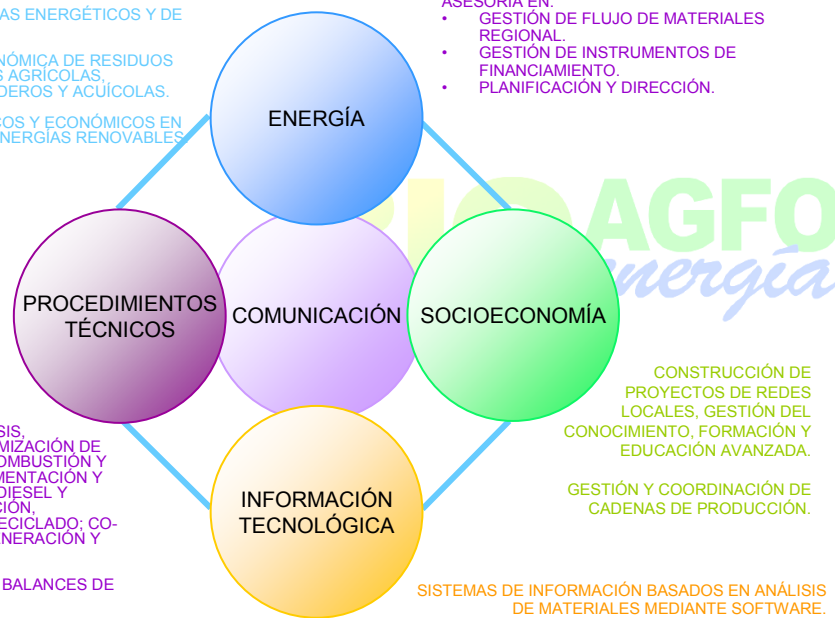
AS ENERGÉTICOS Y DE

NÓMICA DE RESIDUOS
S AGRÍCOLAS,
DEROS Y ACUÍCOLAS.

SOS Y ECONÓMICOS EN
NERGÍAS RENOVABLES

ASESORÍA EN:
• GESTIÓN DE FLUJO DE MATERIALES REGIONAL.
• GESTIÓN DE INSTRUMENTOS DE FINANCIAMIENTO.
• PLANIFICACIÓN Y DIRECCIÓN.

ENERGÍA

BIO AGFO energía

PROCEDIMIENTOS TÉCNICOS

COMUNICACIÓN

SOCIOECONOMÍA

CONSTRUCCIÓN DE PROYECTOS DE REDES LOCALES, GESTIÓN DEL CONOCIMIENTO, FORMACIÓN Y EDUCACIÓN AVANZADA.

GESTIÓN Y COORDINACIÓN DE CADENAS DE PRODUCCIÓN.

SIS,
MIZACIÓN DE
OMBUSTIÓN Y
MENTACIÓN Y
DIESEL Y
CIÓN,
ECICLADO; CO-
NERACIÓN Y

BALANCES DE

INFORMACIÓN TECNOLÓGICA

SISTEMAS DE INFORMACIÓN BASADOS EN ANÁLISIS DE MATERIALES MEDIANTE SOFTWARE.